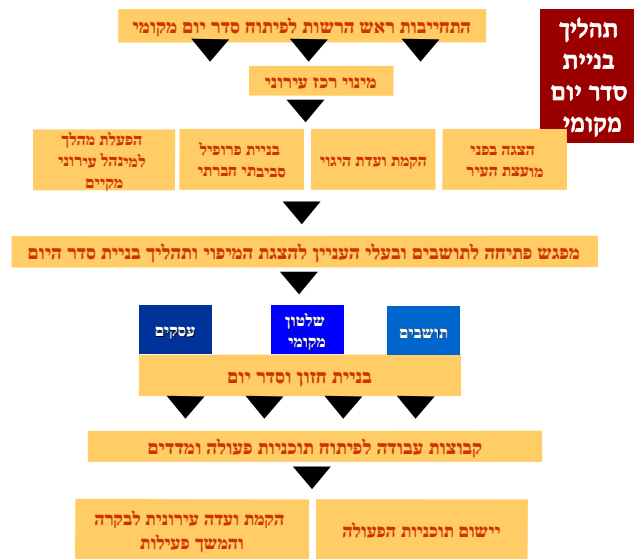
תהליך בניית סדר יום מקומי

התחייבות ראש הרשות לפיתוח סדר יום מקומי

מינוי רכז עירוני

הצגה בפני מועצת העיר

הקמת ועדת היגוי

בניית פרופיל סביבתי חברתי

הפעלת מהלך למינהל עירוני מקיים

מפגש פתיחה לתושבים ובעלי העניין להצגת המיפוי ותהליך בניית סדר היום

תושבים

שלטון מקומי

עסקים

בניית חזון וסדר יום

קבוצות עבודה לפיתוח תוכניות פעולה ומדדים

יישום תוכניות הפעולה

הקמת ועדה עירונית לבקרה והמשך פעילות